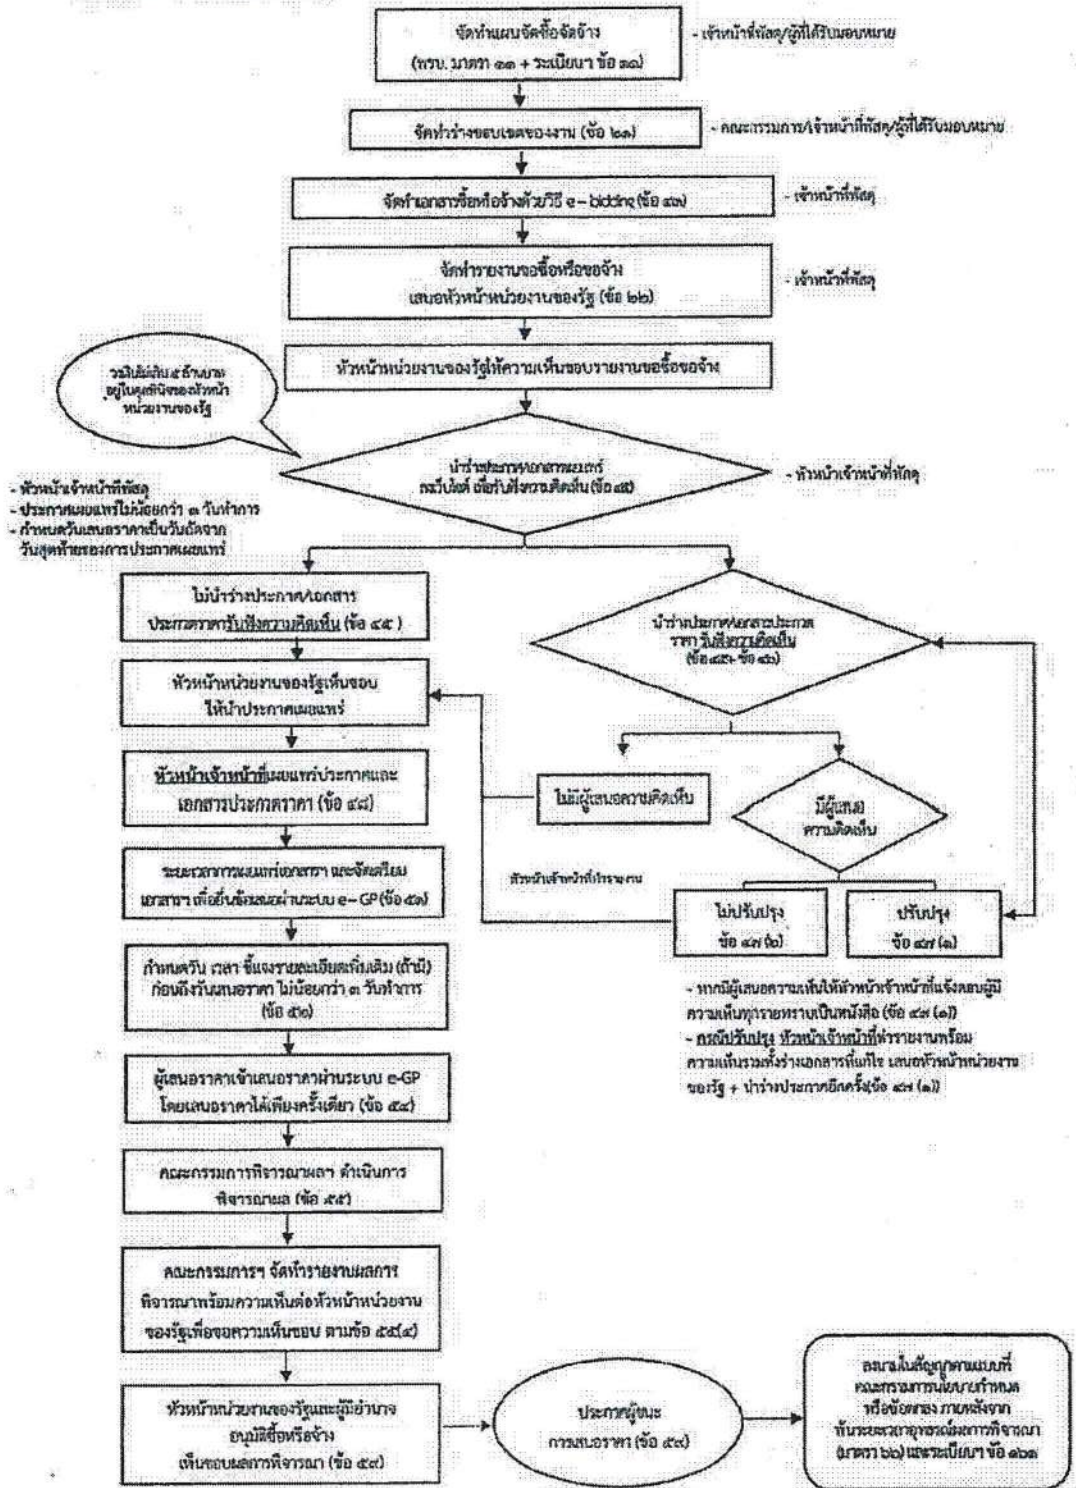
จัดทำแผนจัดซื้อจัดจ้าง (พรบ. มาตรา ๑๑ + ระเบียบฯ ข้อ ๑๑)

- เจ้าหน้าที่พัสดุ/ผู้ได้รับมอบหมาย

จัดทำร่างขอบเขตของงาน (ข้อ ๒๑)

- คณะกรรมการ/เจ้าหน้าที่พัสดุ/ผู้ได้รับมอบหมาย

จัดทำเอกสารซื้อหรือจ้างด้วยวิธี e – bidding (ข้อ ๔๒)

- เจ้าหน้าที่พัสดุ

จัดทำรายงานขอซื้อหรือขอจ้าง เสนอหัวหน้าหน่วยงานของรัฐ (ข้อ ๒๒)

- เจ้าหน้าที่พัสดุ

หัวหน้าหน่วยงานของรัฐให้ความเห็นชอบรายงานขอซื้อขอจ้าง

วงเงินไม่เกิน ๕ ล้านบาท อยู่ในดุลพินิจของหัวหน้าหน่วยงานของรัฐ

นำร่างประกาศและเอกสารเผยแพร่ ลงเว็บไซต์ เพื่อรับฟังความคิดเห็น (ข้อ ๔๕)

- หัวหน้าเจ้าหน้าที่พัสดุ

- หัวหน้าเจ้าหน้าที่พัสดุ
- ประกาศเผยแพร่ไม่น้อยกว่า ๓ วันทำการ
- กำหนดวันเสนอราคาเป็นวันถัดจากวันสุดท้ายของการประกาศเผยแพร่

ไม่นำร่างประกาศ/เอกสารประกวดราคารับฟังความคิดเห็น (ข้อ ๔๕)

นำร่างประกาศและประกวดราคา รับฟังความคิดเห็น (ข้อ ๔๕- ข้อ ๔๖)

หัวหน้าหน่วยงานของรัฐเห็นชอบ ให้นำประกาศเผยแพร่

หัวหน้าเจ้าหน้าที่เผยแพร่ประกาศและเอกสารประกวดราคา (ข้อ ๔๘)

ไม่มีผู้เสนอความคิดเห็น

มีผู้เสนอความคิดเห็น

หัวหน้าเจ้าหน้าที่ประกาศ

ระยะเวลาการเผยแพร่เอกสาร และจัดเตรียมเอกสาร เพื่อยื่นข้อเสนอผ่านระบบ e – GP (ข้อ ๕๒)

ไม่ปรับปรุง ข้อ ๔๗ (๒)

ปรับปรุง ข้อ ๔๗ (๑)

กำหนดวัน เวลา ชี้แจงรายละเอียดเพิ่มเติม (ถ้ามี) ก่อนถึงวันเสนอราคา ไม่น้อยกว่า ๓ วันทำการ (ข้อ ๕๐)

- หากมีผู้เสนอความเห็นให้หัวหน้าเจ้าหน้าที่แจ้งตอบผู้มีความเห็นทุกรายทราบเป็นหนังสือ (ข้อ ๔๗ (๑))
- กรณีปรับปรุง หัวหน้าเจ้าหน้าที่ทำรายงานพร้อมความเห็นรวมทั้งร่างเอกสารที่แก้ไข เสนอหัวหน้าหน่วยงานของรัฐ + นำร่างประกาศอีกครั้ง(ข้อ ๔๗ (๑))

ผู้เสนอราคาเข้าเสนอราคาผ่านระบบ e-GP โดยเสนอราคาได้เพียงครั้งเดียว (ข้อ ๕๔)

คณะกรรมการพิจารณาผล ดำเนินการพิจารณาผล (ข้อ ๕๕)

คณะกรรมการฯ จัดทำรายงานผลการพิจารณาพร้อมความเห็นต่อหัวหน้าหน่วยงานของรัฐเพื่อขอความเห็นชอบ ตามข้อ ๕๕(๔)

หัวหน้าหน่วยงานของรัฐและผู้มีอำนาจอนุมัติสั่งซื้อหรือจ้าง เห็นชอบผลการพิจารณา (ข้อ ๕๙)

ประกาศผู้ชนะการเสนอราคา (ข้อ ๕๙)

ลงนามในสัญญาตามแบบที่คณะกรรมการนโยบายกำหนด หรือข้อตกลง ภายหลังจากพ้นระยะเวลาอุทธรณ์ผลการพิจารณา (มาตรา ๖๖) และระเบียบฯ ข้อ ๑๖๑